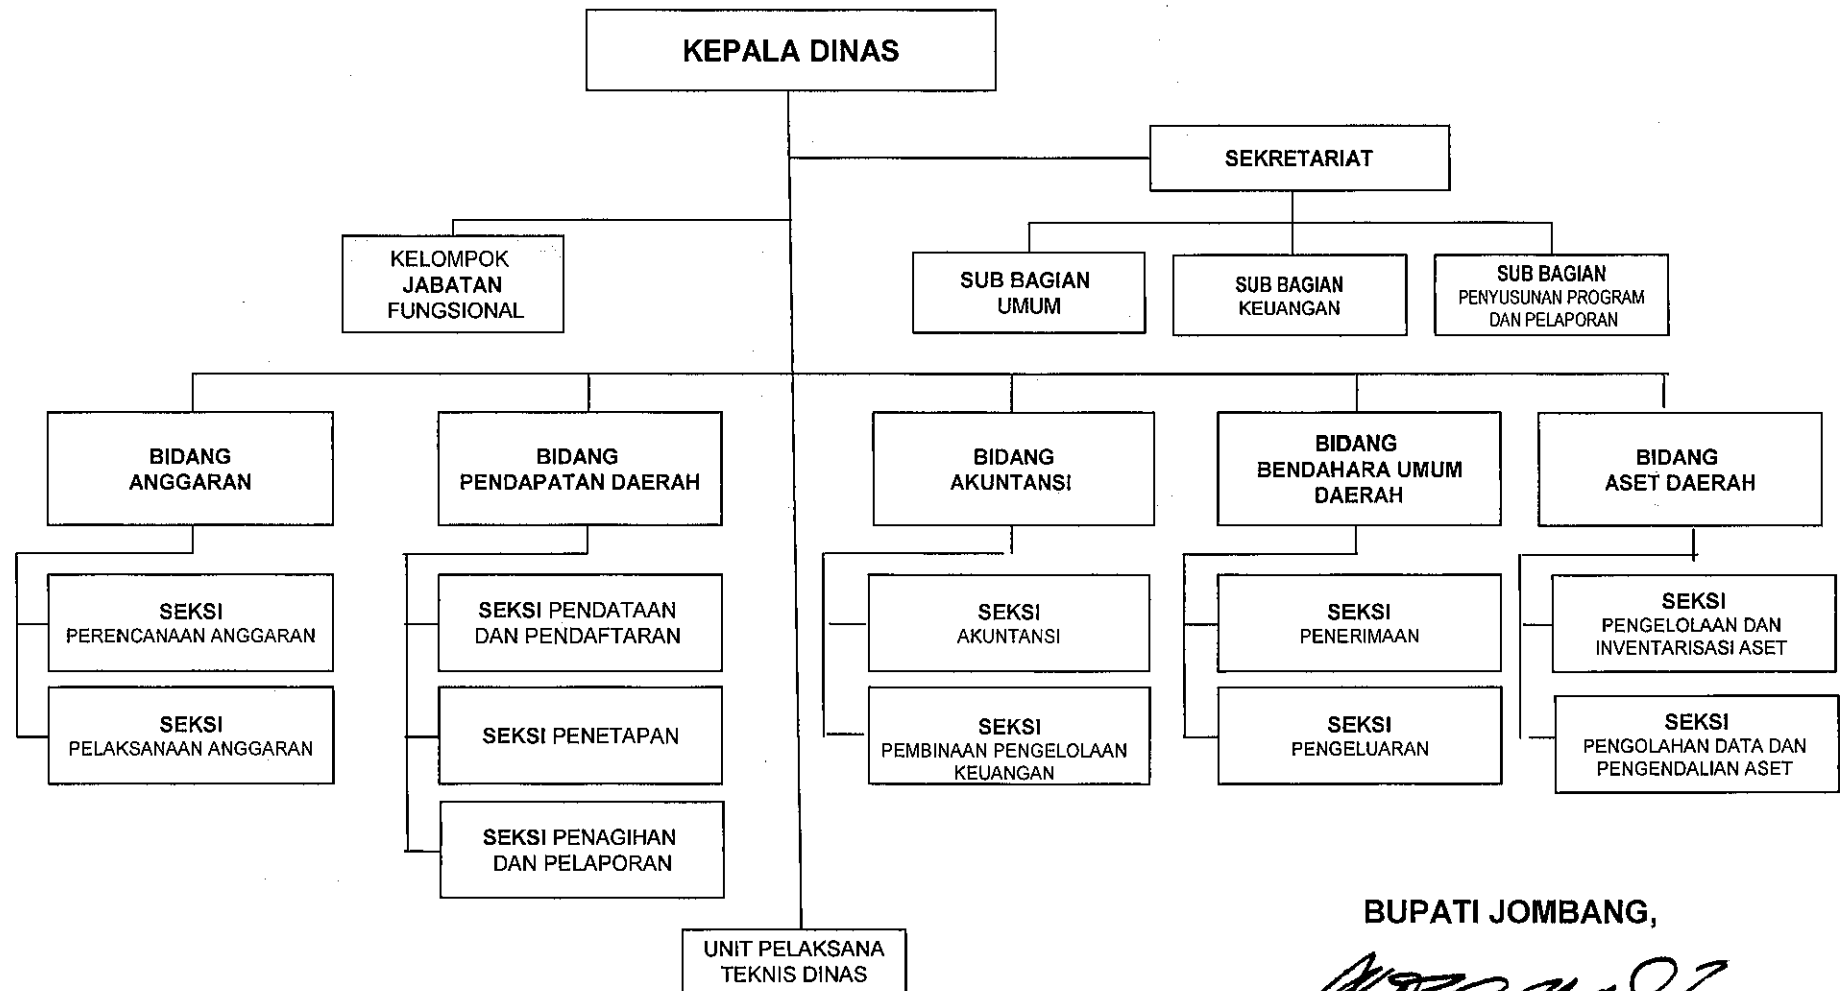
KEPALA DINAS

SEKRETARIAT

KELOMPOK JABATAN FUNGSIONAL

SUB BAGIAN UMUM

SUB BAGIAN KEUANGAN

SUB BAGIAN PENYUSUNAN PROGRAM DAN PELAPORAN

BIDANG ANGGARAN

BIDANG PENDAPATAN DAERAH

BIDANG AKUNTANSI

BIDANG BENDAHARA UMUM DAERAH

BIDANG ASET DAERAH

SEKSI PERENCANAAN ANGGARAN

SEKSI PELAKSANAAN ANGGARAN

SEKSI PENDATAAN DAN PENDAFTARAN

SEKSI PENETAPAN

SEKSI PENAGIHAN DAN PELAPORAN

SEKSI AKUNTANSI

SEKSI PEMBINAAN PENGELOLAAN KEUANGAN

SEKSI PENERIMAAN

SEKSI PENGELUARAN

SEKSI PENGELOLAAN DAN INVENTARISASI ASET

SEKSI PENGOLAHAN DATA DAN PENGENDALIAN ASET

UNIT PELAKSANA TEKNIS DINAS

BUPATI JOMBANG,

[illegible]